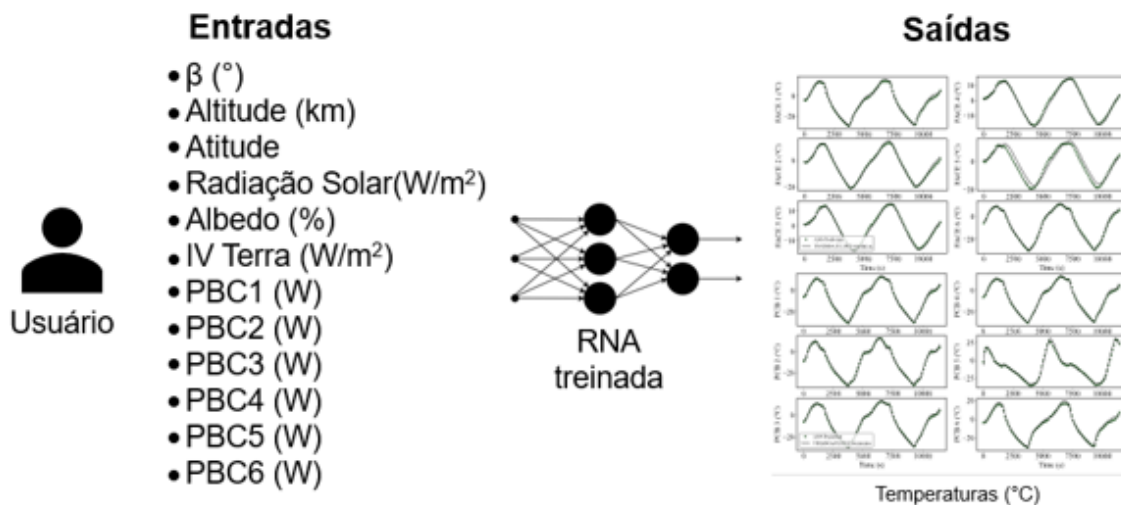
Entradas

- β (°)
- Altitude (km)
- Atitude
- Radiação Solar(W/m²)
- Albedo (%)
- IV Terra (W/m²)
- PBC1 (W)
- PBC2 (W)
- PBC3 (W)
- PBC4 (W)
- PBC5 (W)
- PBC6 (W)

Usuário

RNA treinada

Saídas

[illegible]

Temperaturas (°C)